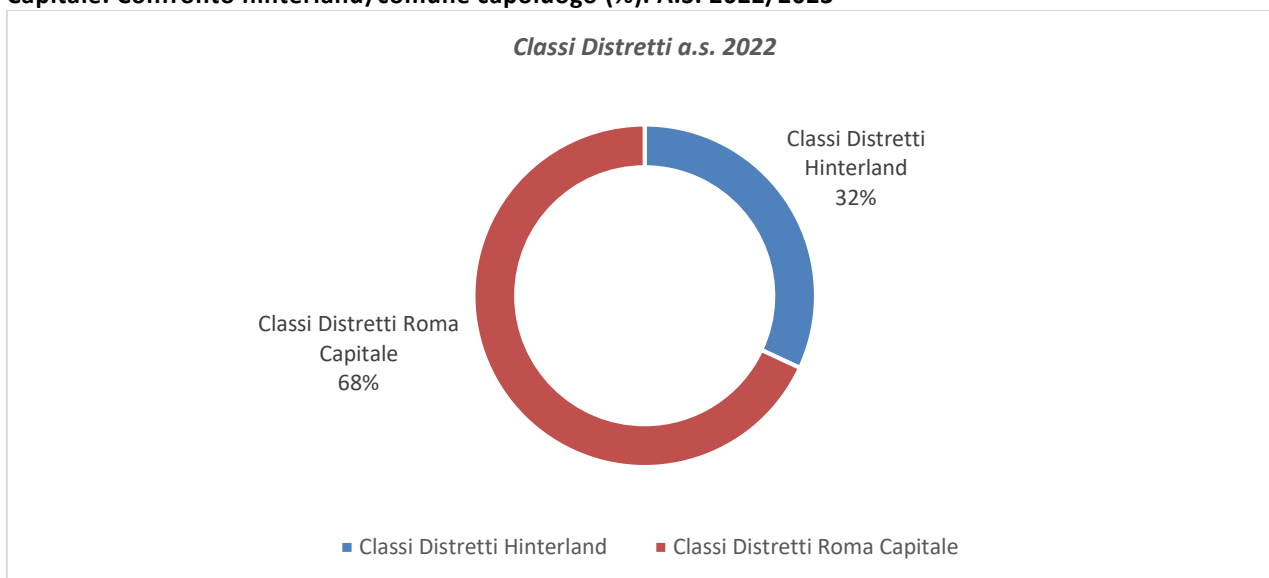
Capitale. Confronto hinterland/comune capoluogo (%). A.s. 2022/2023

Classi Distretti a.s. 2022

Classi Distretti Hinterland 32%

Classi Distretti Roma Capitale 68%

■ Classi Distretti Hinterland ■ Classi Distretti Roma Capitale